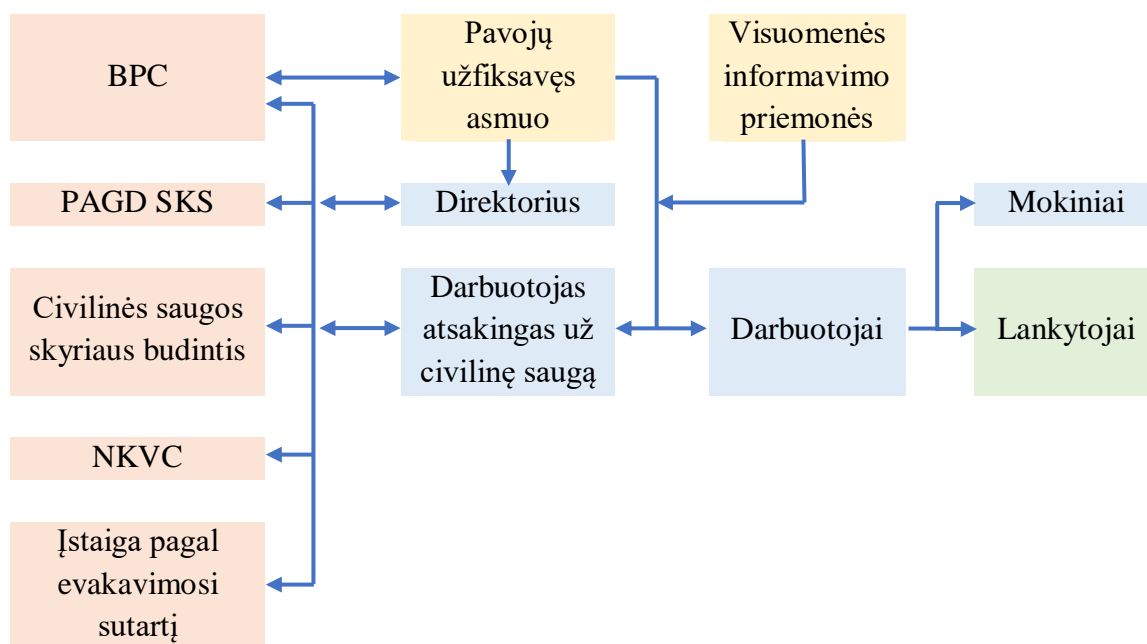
BPC

Pavojų užfiksavęs asmuo

Visuomenės informavimo priemonės

PAGD SKS

Direktorius

Mokiniai

Civilinės saugos skyriaus budintis

Darbuotojas atsakingas už civilinę saugą

Darbuotojai

Lankytojai

NKVC

Įstaiga pagal evakavimosi sutartį